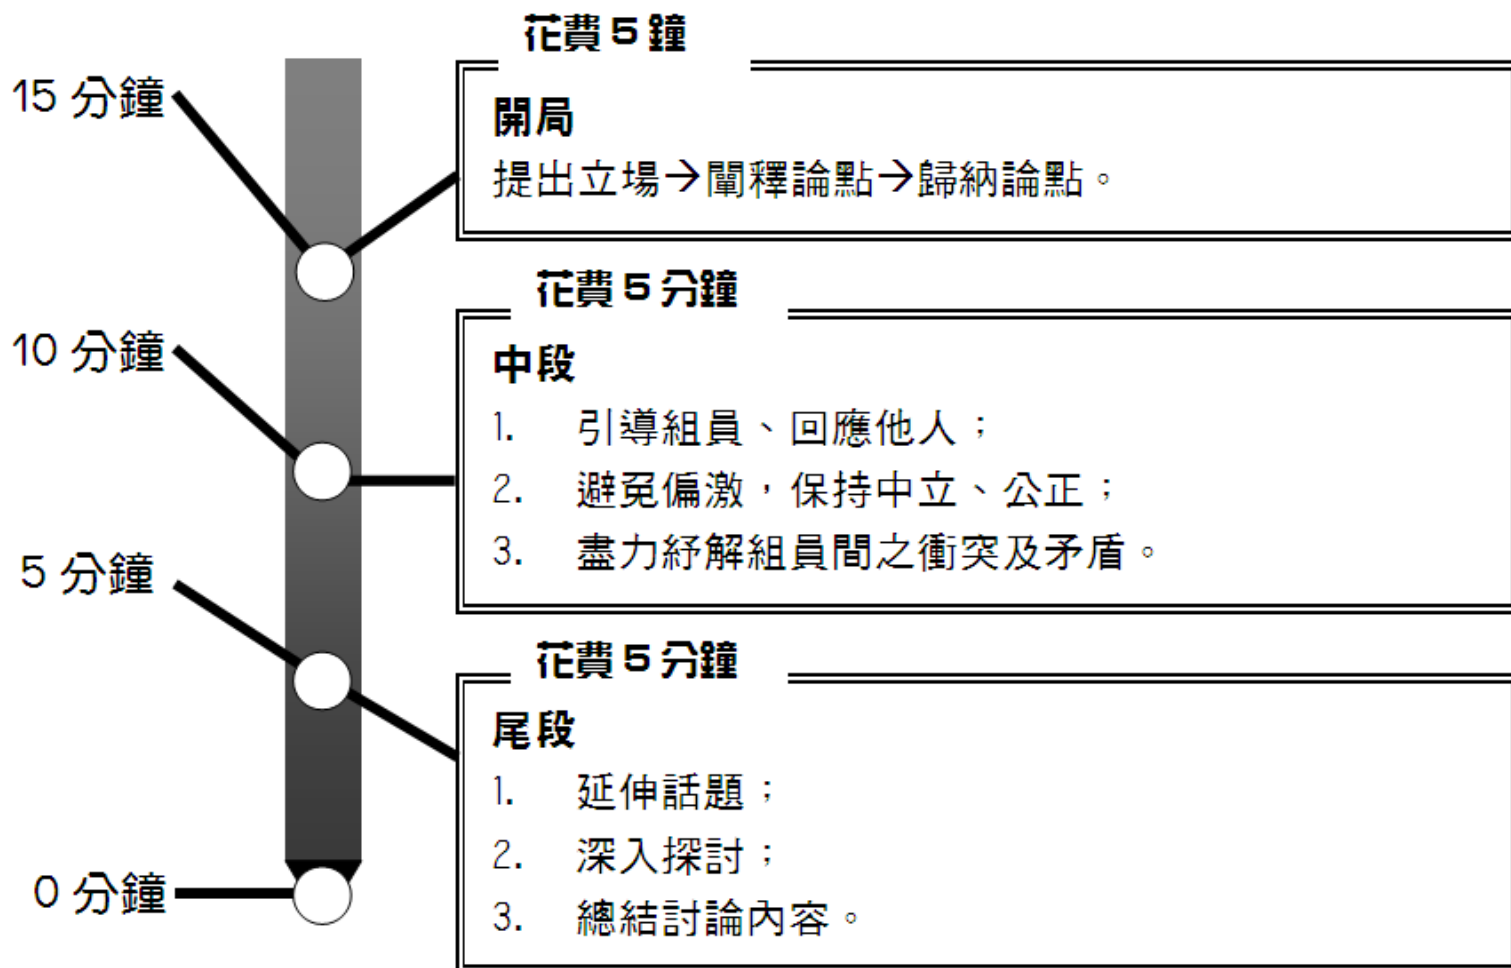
15 分鐘

10 分鐘

5 分鐘

0 分鐘

花費 5 鐘

開局

提出立場→闡釋論點→歸納論點。

花費 5 分鐘

中段

1. 引導組員、回應他人；
2. 避免偏激，保持中立、公正；
3. 盡力紓解組員間之衝突及矛盾。

花費 5 分鐘

尾段

1. 延伸話題；
2. 深入探討；
3. 總結討論內容。